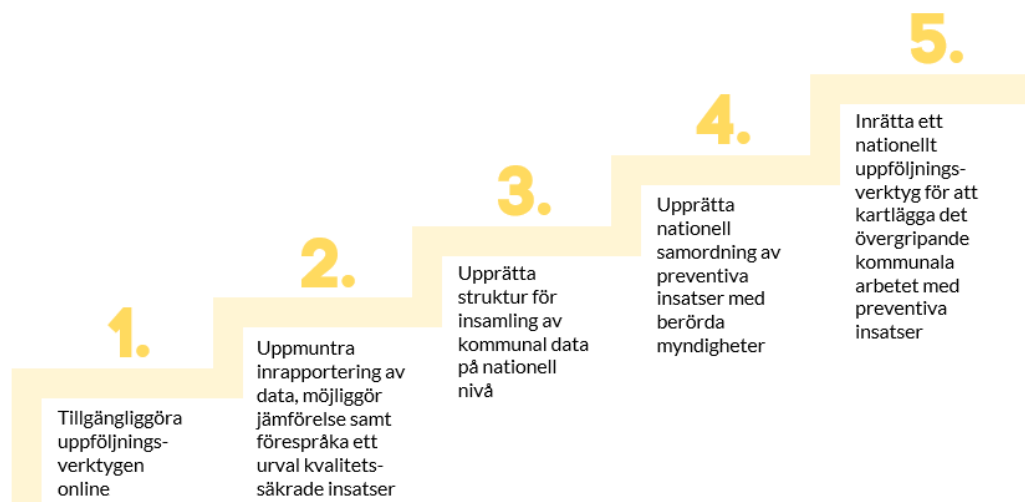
1.

Tillgängliggöra uppföljnings-verktygen online

2.

Uppmuntra inrapportering av data, möjliggör jämförelse samt förespråka ett urval kvalitets-säkrade insatser

3.

Upprätta struktur för insamling av kommunal data på nationell nivå

4.

Upprätta nationell samordning av preventiva insatser med berörda myndigheter

5.

Inrätta ett nationellt uppföljnings-verktyg för att kartlägga det övergripande kommunala arbetet med preventiva insatser